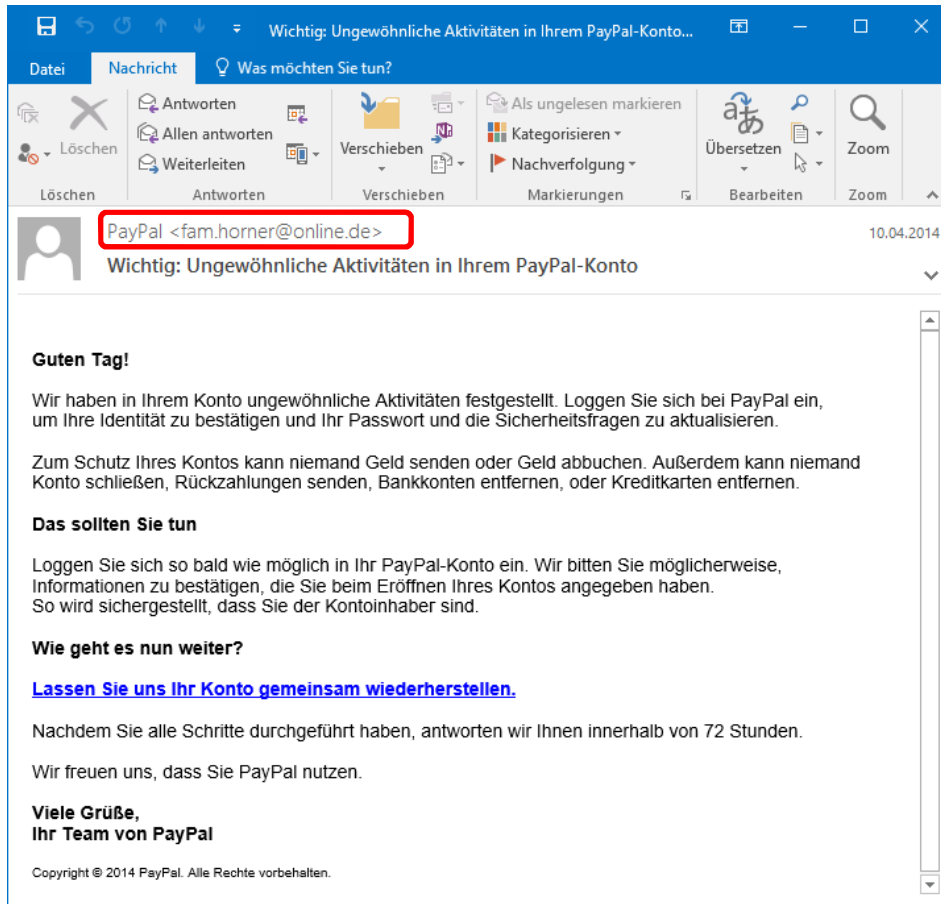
Wichtig: Ungewöhnliche Aktivitäten in Ihrem PayPal-Konto...

Datei Nachricht Was möchten Sie tun?

Löschen
Antworten
Allen antworten
Weiterleiten
Verschieben
Als ungelesen markieren
Kategorisieren
Nachverfolgung
Übersetzen
Zoom

Löschen Antworten Verschieben Markierungen Bearbeiten Zoom

PayPal <fam.horner@online.de>
10.04.2014
Wichtig: Ungewöhnliche Aktivitäten in Ihrem PayPal-Konto

Guten Tag!

Wir haben in Ihrem Konto ungewöhnliche Aktivitäten festgestellt. Loggen Sie sich bei PayPal ein, um Ihre Identität zu bestätigen und Ihr Passwort und die Sicherheitsfragen zu aktualisieren.

Zum Schutz Ihres Kontos kann niemand Geld senden oder Geld abbuchen. Außerdem kann niemand Konto schließen, Rückzahlungen senden, Bankkonten entfernen, oder Kreditkarten entfernen.

Das sollten Sie tun

Loggen Sie sich so bald wie möglich in Ihr PayPal-Konto ein. Wir bitten Sie möglicherweise, Informationen zu bestätigen, die Sie beim Eröffnen Ihres Kontos angegeben haben.
So wird sichergestellt, dass Sie der Kontoinhaber sind.

Wie geht es nun weiter?

Lassen Sie uns Ihr Konto gemeinsam wiederherstellen.

Nachdem Sie alle Schritte durchgeführt haben, antworten wir Ihnen innerhalb von 72 Stunden.

Wir freuen uns, dass Sie PayPal nutzen.

Viele Grüße,
Ihr Team von PayPal

Copyright © 2014 PayPal. Alle Rechte vorbehalten.